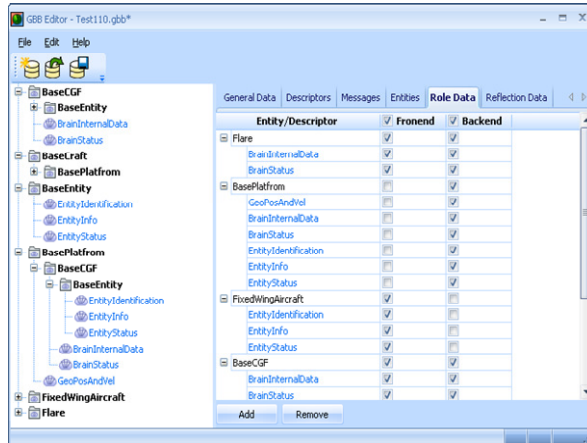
GBB Editor - Test110.gbb*

File Edit Help

BaseCGF
BaseEntity
BrainInternalData
BrainStatus
BaseCraft
BasePlatfrom
BaseEntity
EntityIdentification
EntityInfo
EntityStatus
BasePlatfrom
BaseCGF
BaseEntity
EntityIdentification
EntityInfo
EntityStatus
BrainInternalData
BrainStatus
GeoPosAndVel
FixedWingAircraft
Flare

General Data | Descriptors | Messages | Entities | Role Data | Reflection Data

| Entity/Descriptor | Fronend | Backend |
|---|---|---|
| Flare | | |
| BrainInternalData | ☑ | ☑ |
| BrainStatus | ☑ | ☑ |
| BasePlatfrom | ☐ | ☐ |
| GeoPosAndVel | ☐ | ☑ |
| BrainInternalData | ☐ | ☑ |
| BrainStatus | ☐ | ☑ |
| EntityIdentification | ☐ | ☑ |
| EntityInfo | ☐ | ☑ |
| EntityStatus | ☐ | ☑ |
| FixedWingAircraft | ☑ | ☐ |
| EntityIdentification | ☑ | ☐ |
| EntityInfo | ☑ | ☐ |
| EntityStatus | ☑ | ☐ |
| BaseCGF | ☑ | ☑ |
| BrainInternalData | ☑ | ☑ |
| BrainStatus | ☑ | ☑ |

Add | Remove